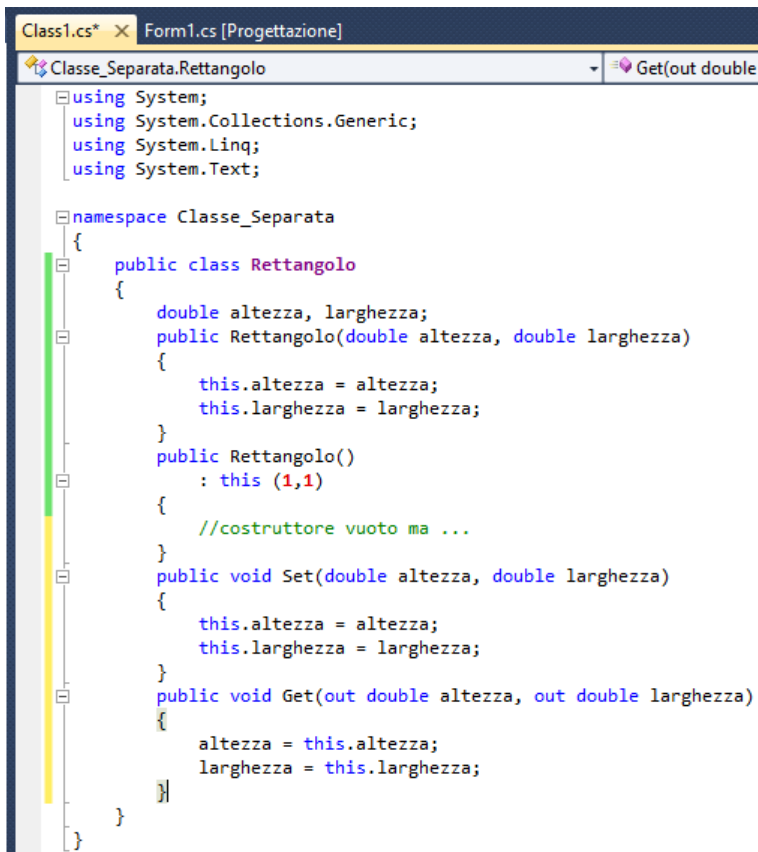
Class1.cs* × Form1.cs [Progettazione]

Classe_Separata.Rettangolo | Get(out double

using System;
using System.Collections.Generic;
using System.Linq;
using System.Text;

namespace Classe_Separata
{
    public class Rettangolo
    {
        double altezza, larghezza;
        public Rettangolo(double altezza, double larghezza)
        {
            this.altezza = altezza;
            this.larghezza = larghezza;
        }
        public Rettangolo()
            : this (1,1)
        {
            //costruttore vuoto ma ...
        }
        public void Set(double altezza, double larghezza)
        {
            this.altezza = altezza;
            this.larghezza = larghezza;
        }
        public void Get(out double altezza, out double larghezza)
        {
            altezza = this.altezza;
            larghezza = this.larghezza;
        }
    }
}